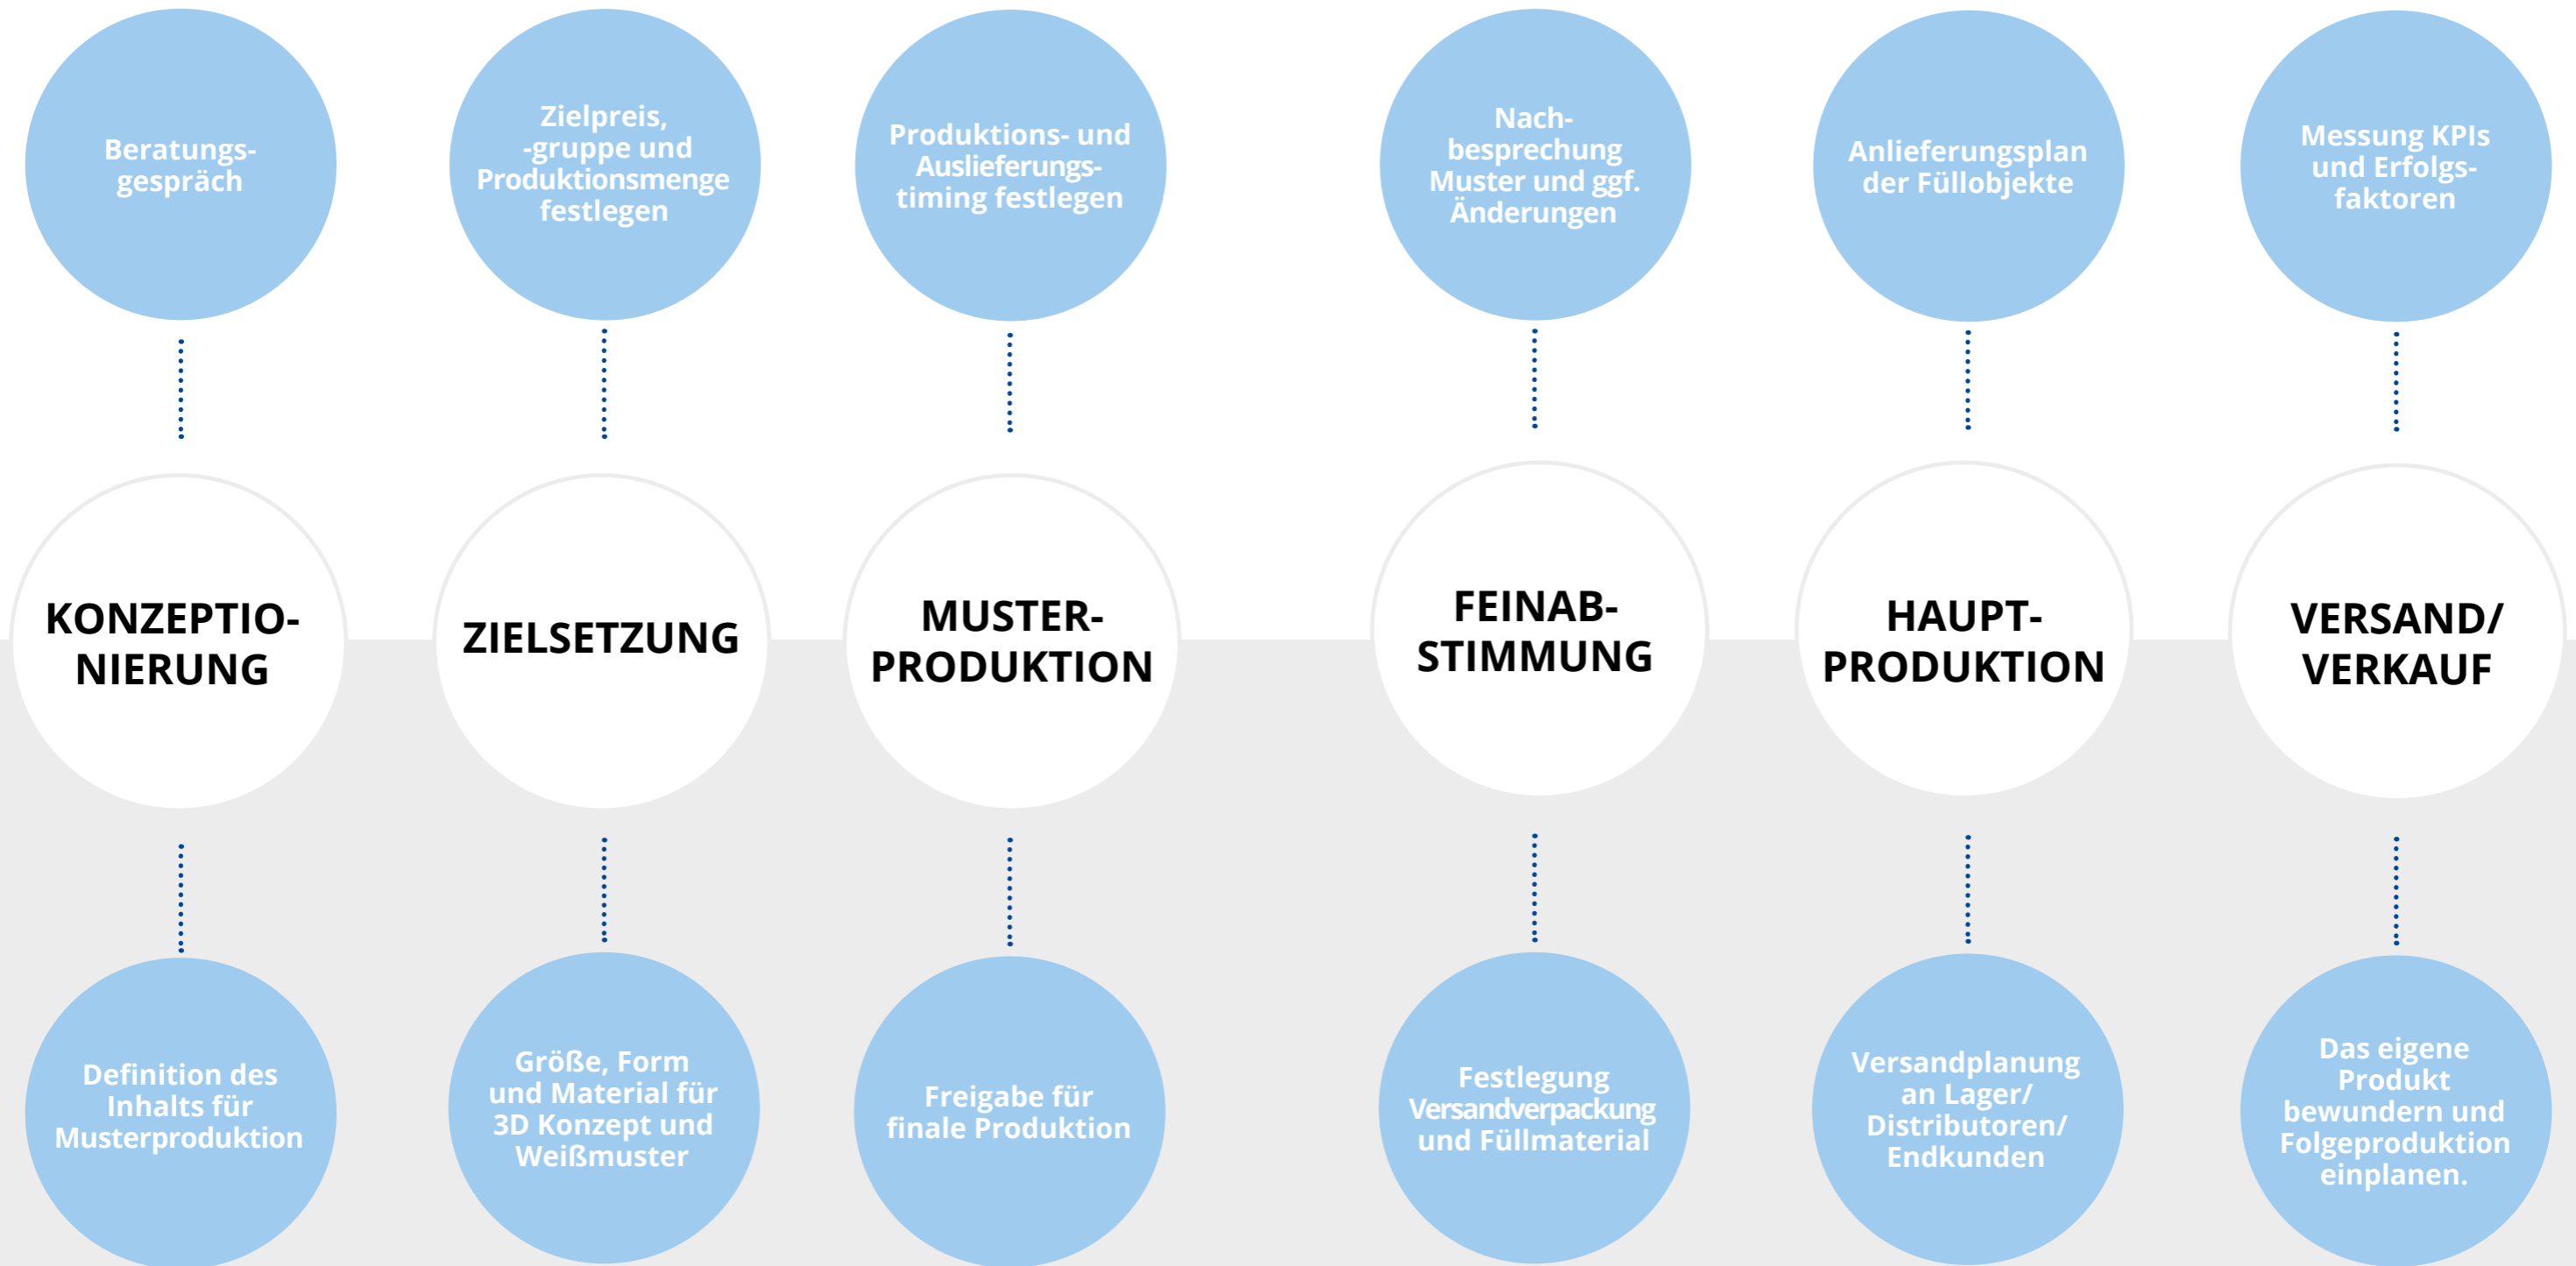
Beratungsgespräch

KONZEPTIONIERUNG

Definition des Inhalts für Musterproduktion

Zielpreis, -gruppe und Produktionsmenge festlegen

ZIELSETZUNG

Größe, Form und Material für 3D Konzept und Weißmuster

Produktions- und Auslieferungstiming festlegen

MUSTERPRODUKTION

Freigabe für finale Produktion

Nachbesprechung Muster und ggf. Änderungen

FEINABSTIMMUNG

Festlegung Versandverpackung und Füllmaterial

Anlieferungsplan der Füllobjekte

HAUPTPRODUKTION

Versandplanung an Lager/ Distributoren/ Endkunden

Messung KPIs und Erfolgsfaktoren

VERSAND/ VERKAUF

Das eigene Produkt bewundern und Folgeproduktion einplanen.